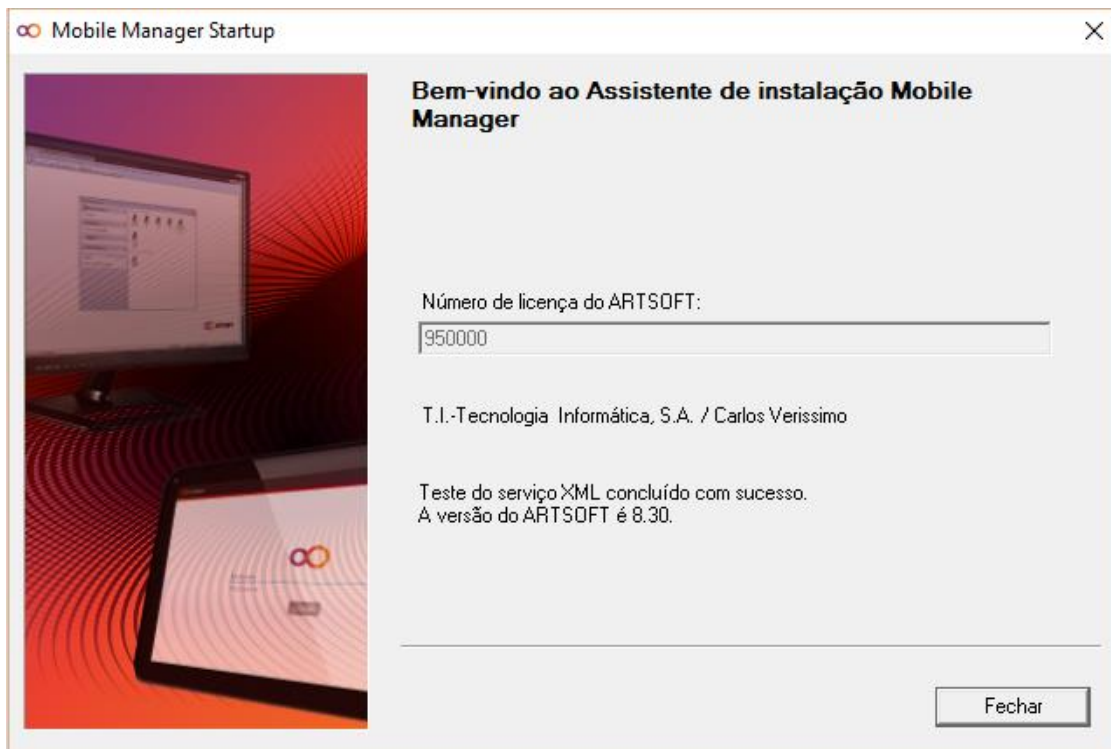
Mobile Manager Startup

×

Bem-vindo ao Assistente de instalação Mobile Manager

Número de licença do ARTSOFT:

950000

T.I.-Tecnologia Informática, S.A. / Carlos Verissimo

Teste do serviço XML concluído com sucesso.
A versão do ARTSOFT é 8.30.

Fechar